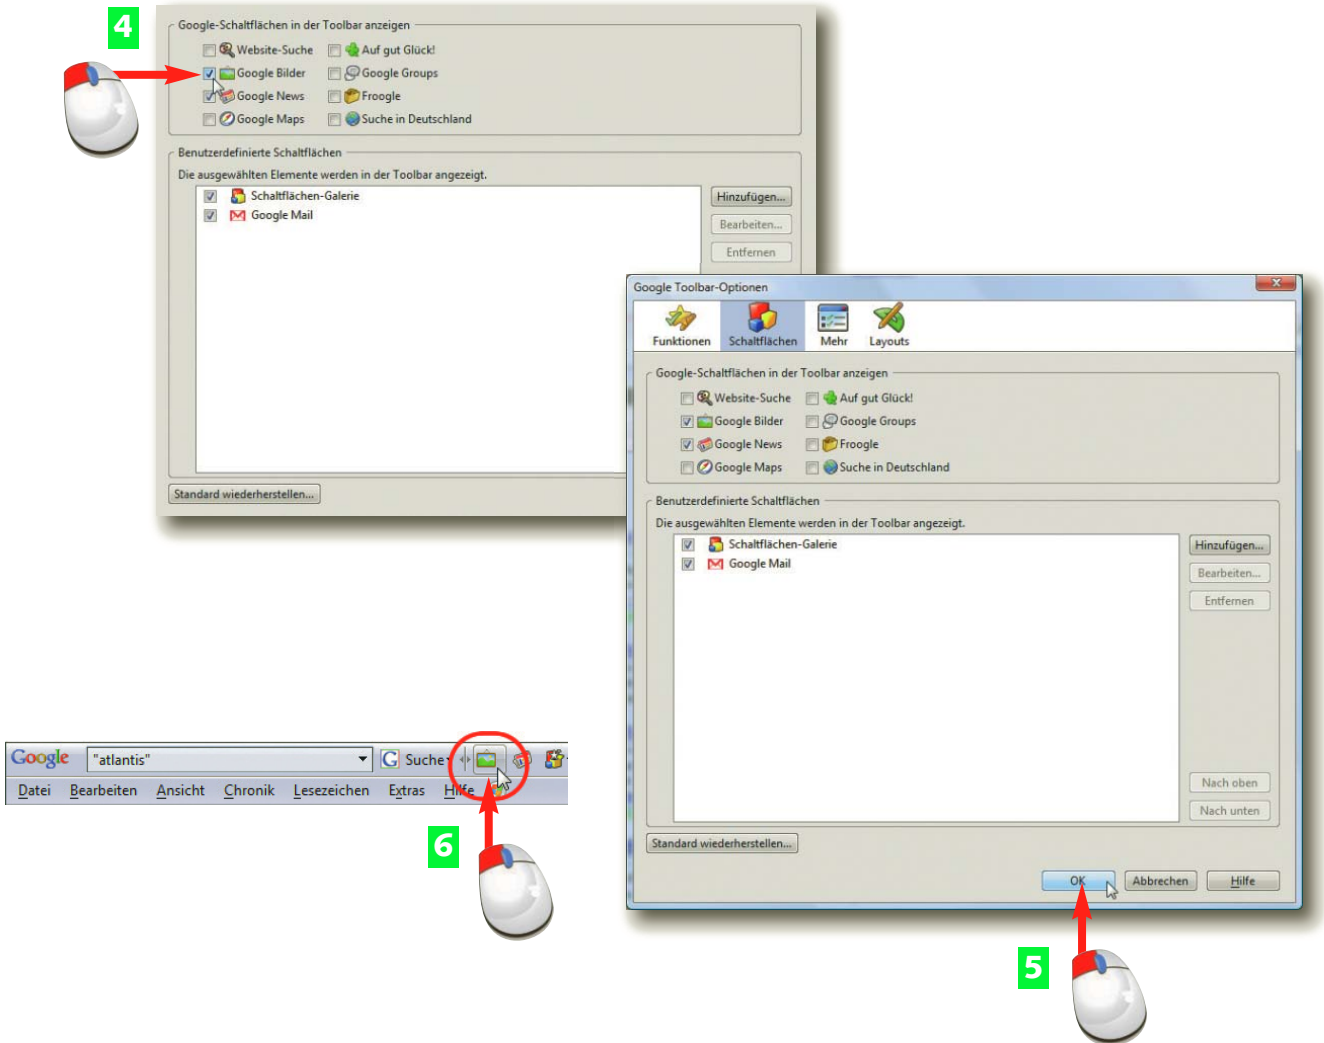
4

Google-Schaltflächen in der Toolbar anzeigen

Website-Suche
Auf gut Glück!
Google Bilder
Google Groups
Google News
Froogle
Google Maps
Suche in Deutschland

Benutzerdefinierte Schaltflächen

Die ausgewählten Elemente werden in der Toolbar angezeigt.

Schaltflächen-Galerie
Google Mail

Hinzufügen...
Bearbeiten...
Entfernen

Standard wiederherstellen...

Google Toolbar-Optionen

Funktionen
Schaltflächen
Mehr
Layouts

Google-Schaltflächen in der Toolbar anzeigen

Website-Suche
Auf gut Glück!
Google Bilder
Google Groups
Google News
Froogle
Google Maps
Suche in Deutschland

Benutzerdefinierte Schaltflächen

Die ausgewählten Elemente werden in der Toolbar angezeigt.

Schaltflächen-Galerie
Google Mail

Hinzufügen...
Bearbeiten...
Entfernen
Nach oben
Nach unten

Standard wiederherstellen...

OK
Abbrechen
Hilfe

Google "atlantis" Suche

Datei Bearbeiten Ansicht Chronik Lesezeichen Extras Hilfe

6

5